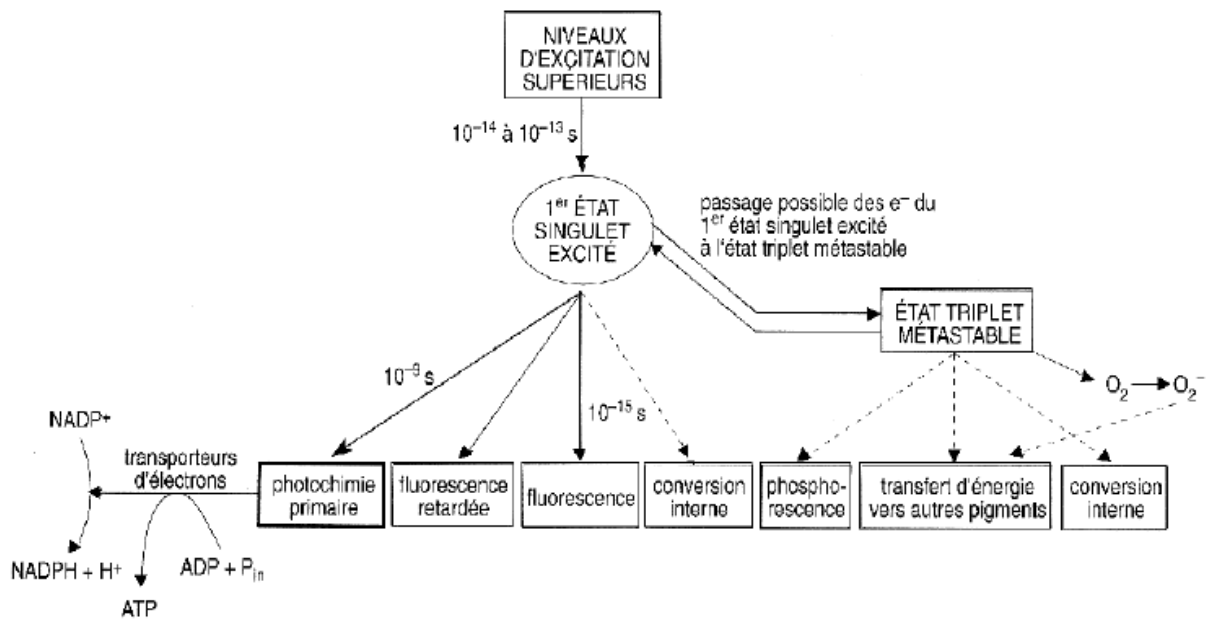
NIVEAUX D'EXCITATION SUPERIEURS

$10^{-14}$ à $10^{-13}$ s

$1^{er}$ ÉTAT SINGULET EXCITÉ

passage possible des $e^-$ du $1^{er}$ état singulet excité à l'état triplet métastable

ÉTAT TRIPLET MÉTASTABLE

$10^{-9}$ s

$10^{-15}$ s

$O_2 \rightarrow O_2^-$

NADP+

transporteurs d'électrons

NADPH + H+

ADP + $P_{in}$

ATP

photochimie primaire

fluorescence retardée

fluorescence

conversion interne

phosphorescence

transfert d'énergie vers autres pigments

conversion interne